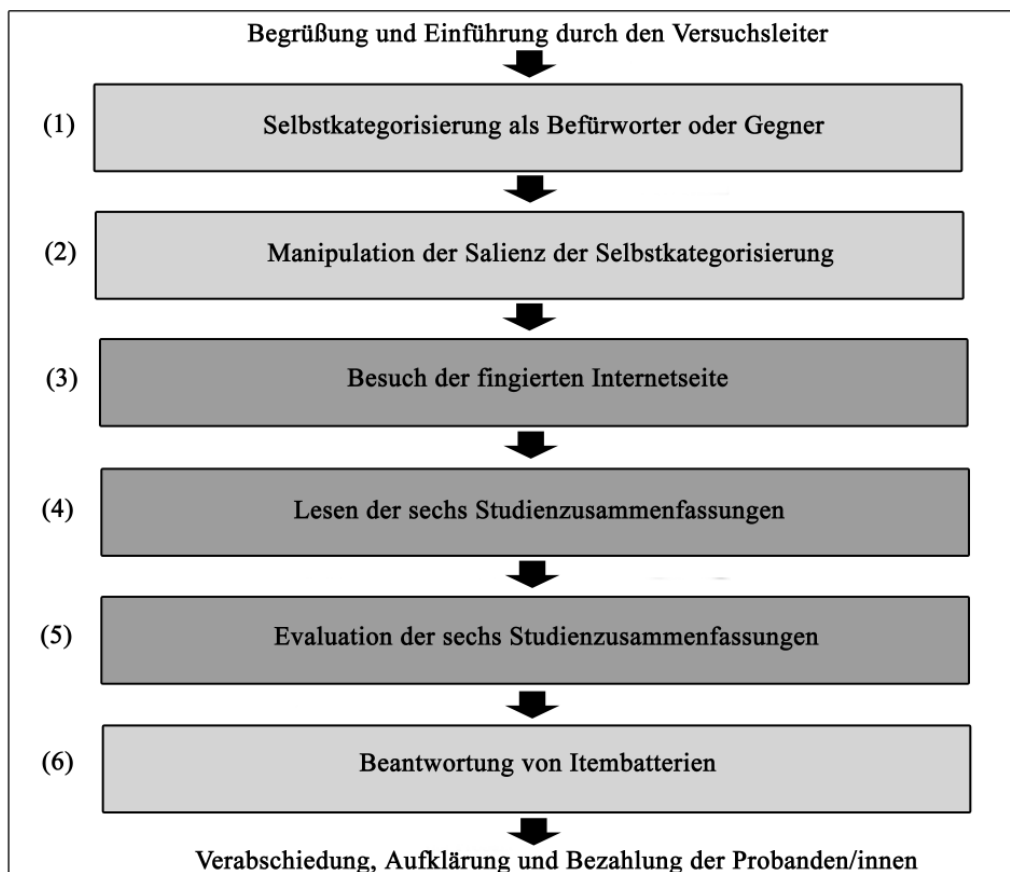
Begrüßung und Einführung durch den Versuchsleiter

(1) Selbstkategorisierung als Befürworter oder Gegner

(2) Manipulation der Salienz der Selbstkategorisierung

(3) Besuch der fingierten Internetseite

(4) Lesen der sechs Studienzusammenfassungen

(5) Evaluation der sechs Studienzusammenfassungen

(6) Beantwortung von Itembatterien

Verabschiedung, Aufklärung und Bezahlung der Probanden/innen